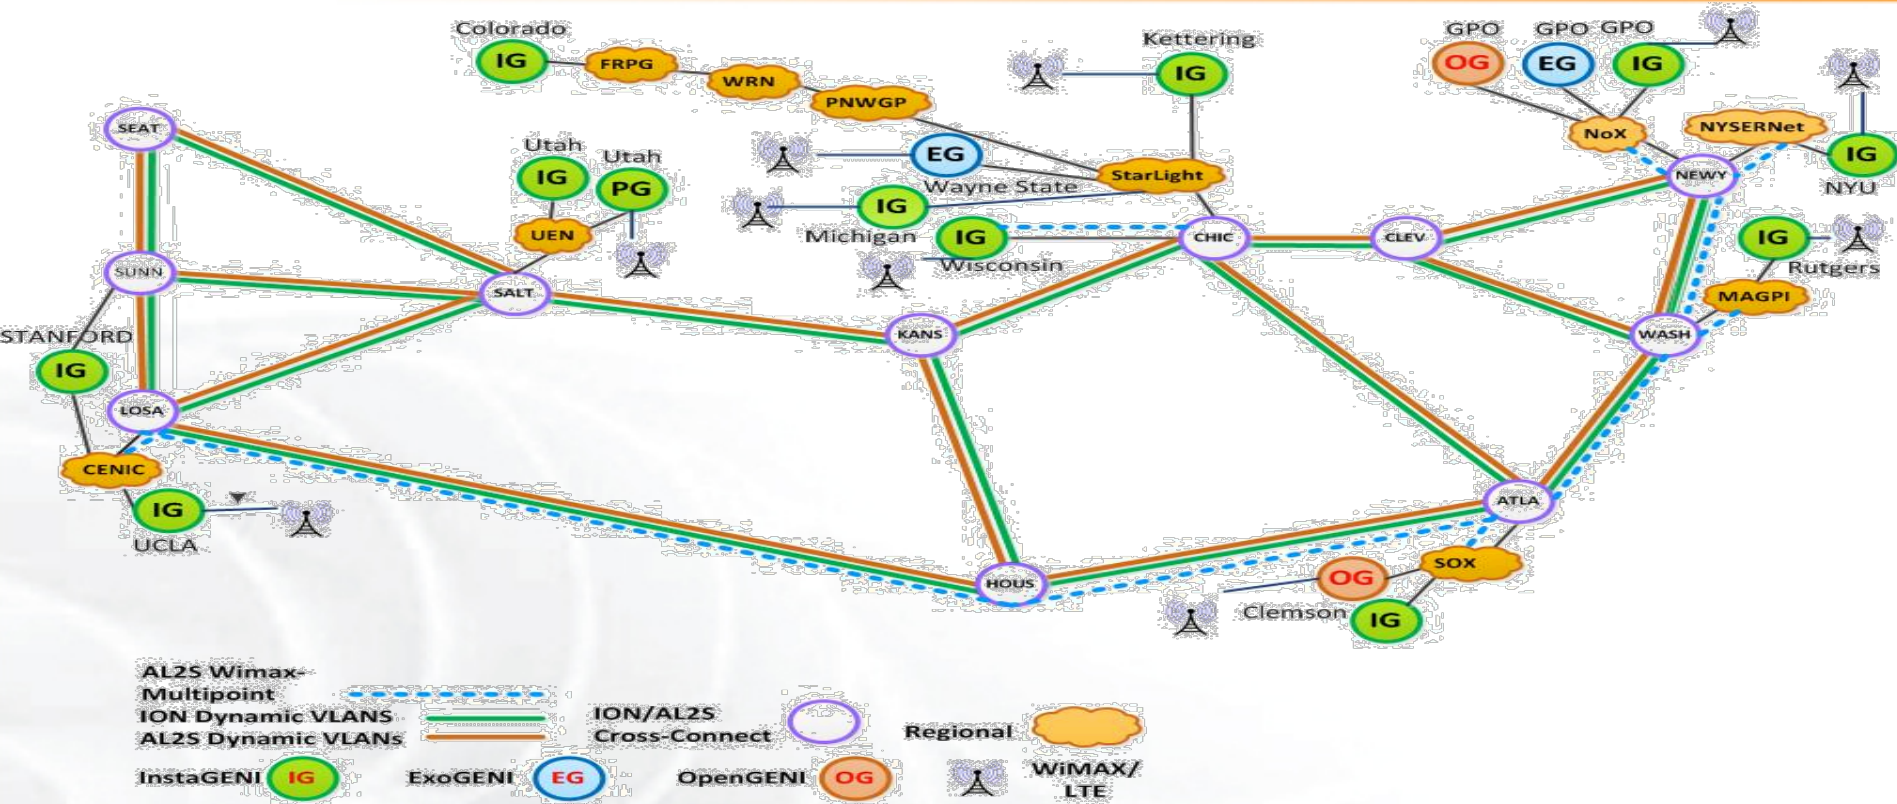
Colorado
IG
FRPG
WRN
PNWGP
Kettering
IG
GPO
OG
GPO
EG
GPO
IG
NoX
NYSERNet
IG
NYU
SEAT
Utah
IG
Utah
PG
UEN
EG
Wayne State
StarLight
IG
Michigan
IG
Wisconsin
CHIC
CLEV
NEWY
IG
Rutgers
MAGPI
SUNN
SALT
KANS
WASH
STANFORD
IG
LOSA
CENIC
IG
UCLA
ATLA
SOX
OG
Clemson
IG
HOUS
AL2S Wimax-Multipoint
ION Dynamic VLANS
AL2S Dynamic VLANs
ION/AL2S Cross-Connect
Regional
InstaGENI
IG
ExoGENI
EG
OpenGENI
OG
WiMAX/ LTE